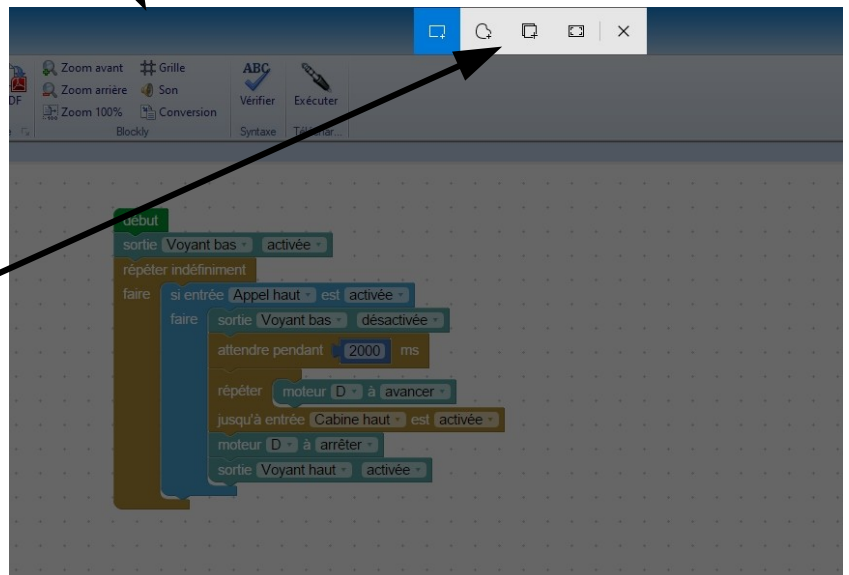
DF

Zoom avant
Zoom arrière
Zoom 100%

Grille
Son
Conversion

Blockly

ABC
Vérifier
Syntaxe

Exécuter
Télécharger

début
sortie Voyant bas activée
répéter indéfiniment
faire
si entrée Appel haut est activée
faire
sortie Voyant bas désactivée
attendre pendant 2000 ms
répéter moteur D à avancer
jusqu'à entrée Cabine haut est activée
moteur D à arrêter
sortie Voyant haut activée